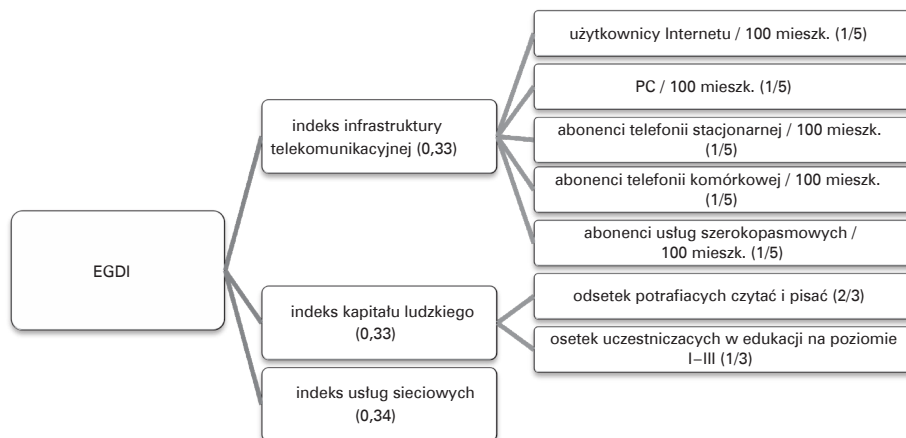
EGDI

indeks infrastruktury telekomunikacyjnej (0,33)

użytkownicy Internetu / 100 mieszk. (1/5)

PC / 100 mieszk. (1/5)

abonenci telefonii stacjonarnej / 100 mieszk. (1/5)

abonenci telefonii komórkowej / 100 mieszk. (1/5)

abonenci usług szerokopasmowych / 100 mieszk. (1/5)

indeks kapitału ludzkiego (0,33)

odsetek potrafiacych czytać i pisać (2/3)

osetek uczestniczacych w edukacji na poziomie I–III (1/3)

indeks usług sieciowych (0,34)